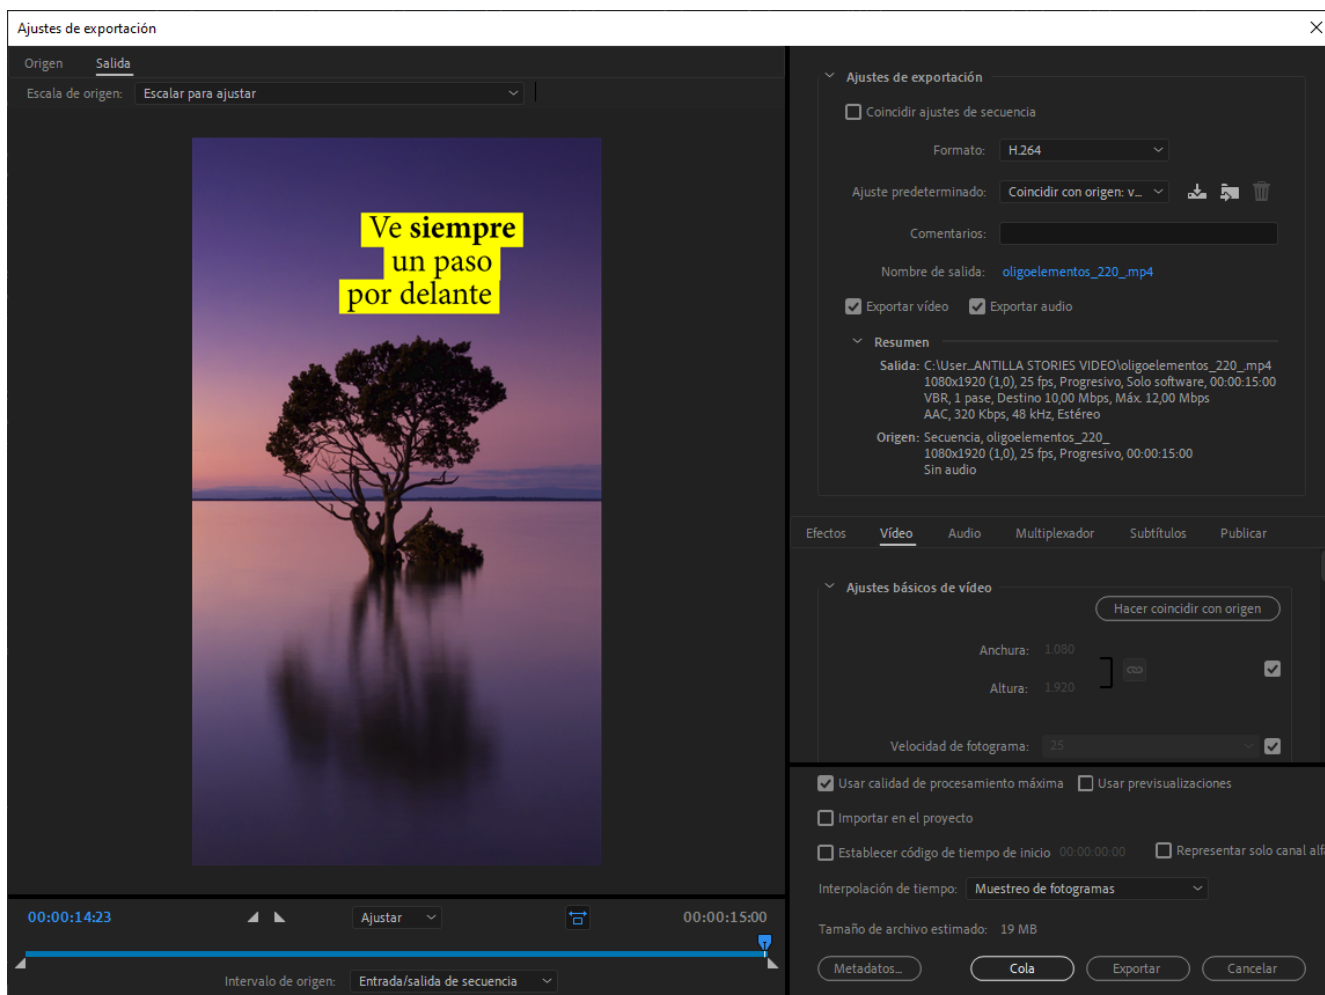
Ajustes de exportación

Origen Salida

Escala de origen: Escalar para ajustar

Ve siempre
un paso
por delante

00:00:14:23 Ajustar 00:00:15:00

Intervalo de origen: Entrada/salida de secuencia

Ajustes de exportación

Coincidir ajustes de secuencia

Formato: H.264

Ajuste predeterminado: Coincidir con origen: v...

Comentarios:

Nombre de salida: oligoelementos_220_.mp4

Exportar vídeo Exportar audio

Resumen

Salida: C:\User...ANTILLA STORIES VIDEO\oligoelementos_220_.mp4
1080x1920 (1,0), 25 fps, Progresivo, Solo software, 00:00:15:00
VBR, 1 pase, Destino 10,00 Mbps, Máx. 12,00 Mbps
AAC, 320 Kbps, 48 kHz, Estéreo

Origen: Secuencia, oligoelementos_220_
1080x1920 (1,0), 25 fps, Progresivo, 00:00:15:00
Sin audio

Efectos Vídeo Audio Multiplexador Subtítulos Publicar

Ajustes básicos de vídeo

Hacer coincidir con origen

Anchura: 1.080

Altura: 1.920

Velocidad de fotograma: 25

Usar calidad de procesamiento máxima Usar previsualizaciones

Importar en el proyecto

Establecer código de tiempo de inicio 00:00:00:00 Representar solo canal alf

Interpolación de tiempo: Muestreo de fotogramas

Tamaño de archivo estimado: 19 MB

Metadatos... Cola Exportar Cancelar